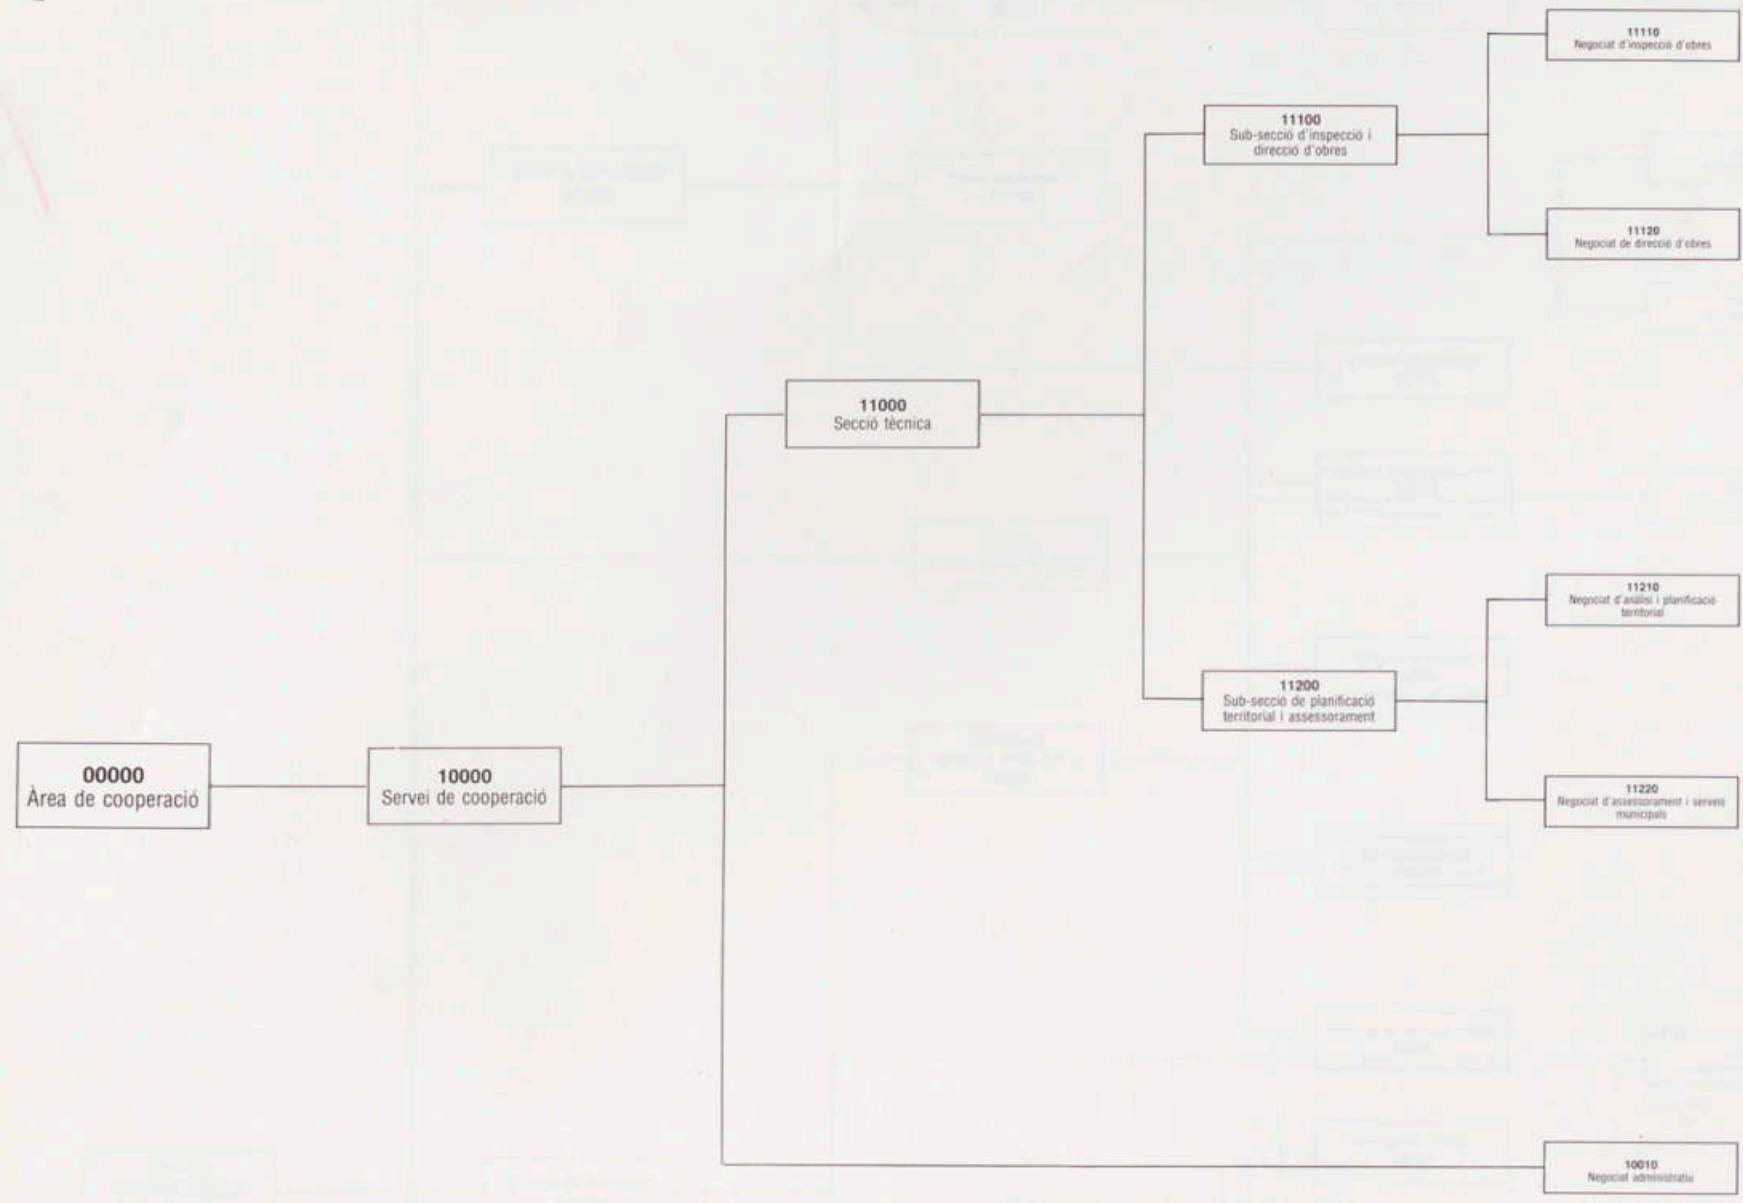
00000
Àrea de cooperació

10000
Servei de cooperació

11000
Secció tècnica

11100
Sub-secció d'inspecció i direcció d'obres

11110
Negociat d'inspecció d'obres

11120
Negociat de direcció d'obres

11200
Sub-secció de planificació territorial i assessorament

11210
Negociat d'anàlisi i planificació territorial

11220
Negociat d'assessorament i serveis municipals

10010
Negociat administratiu